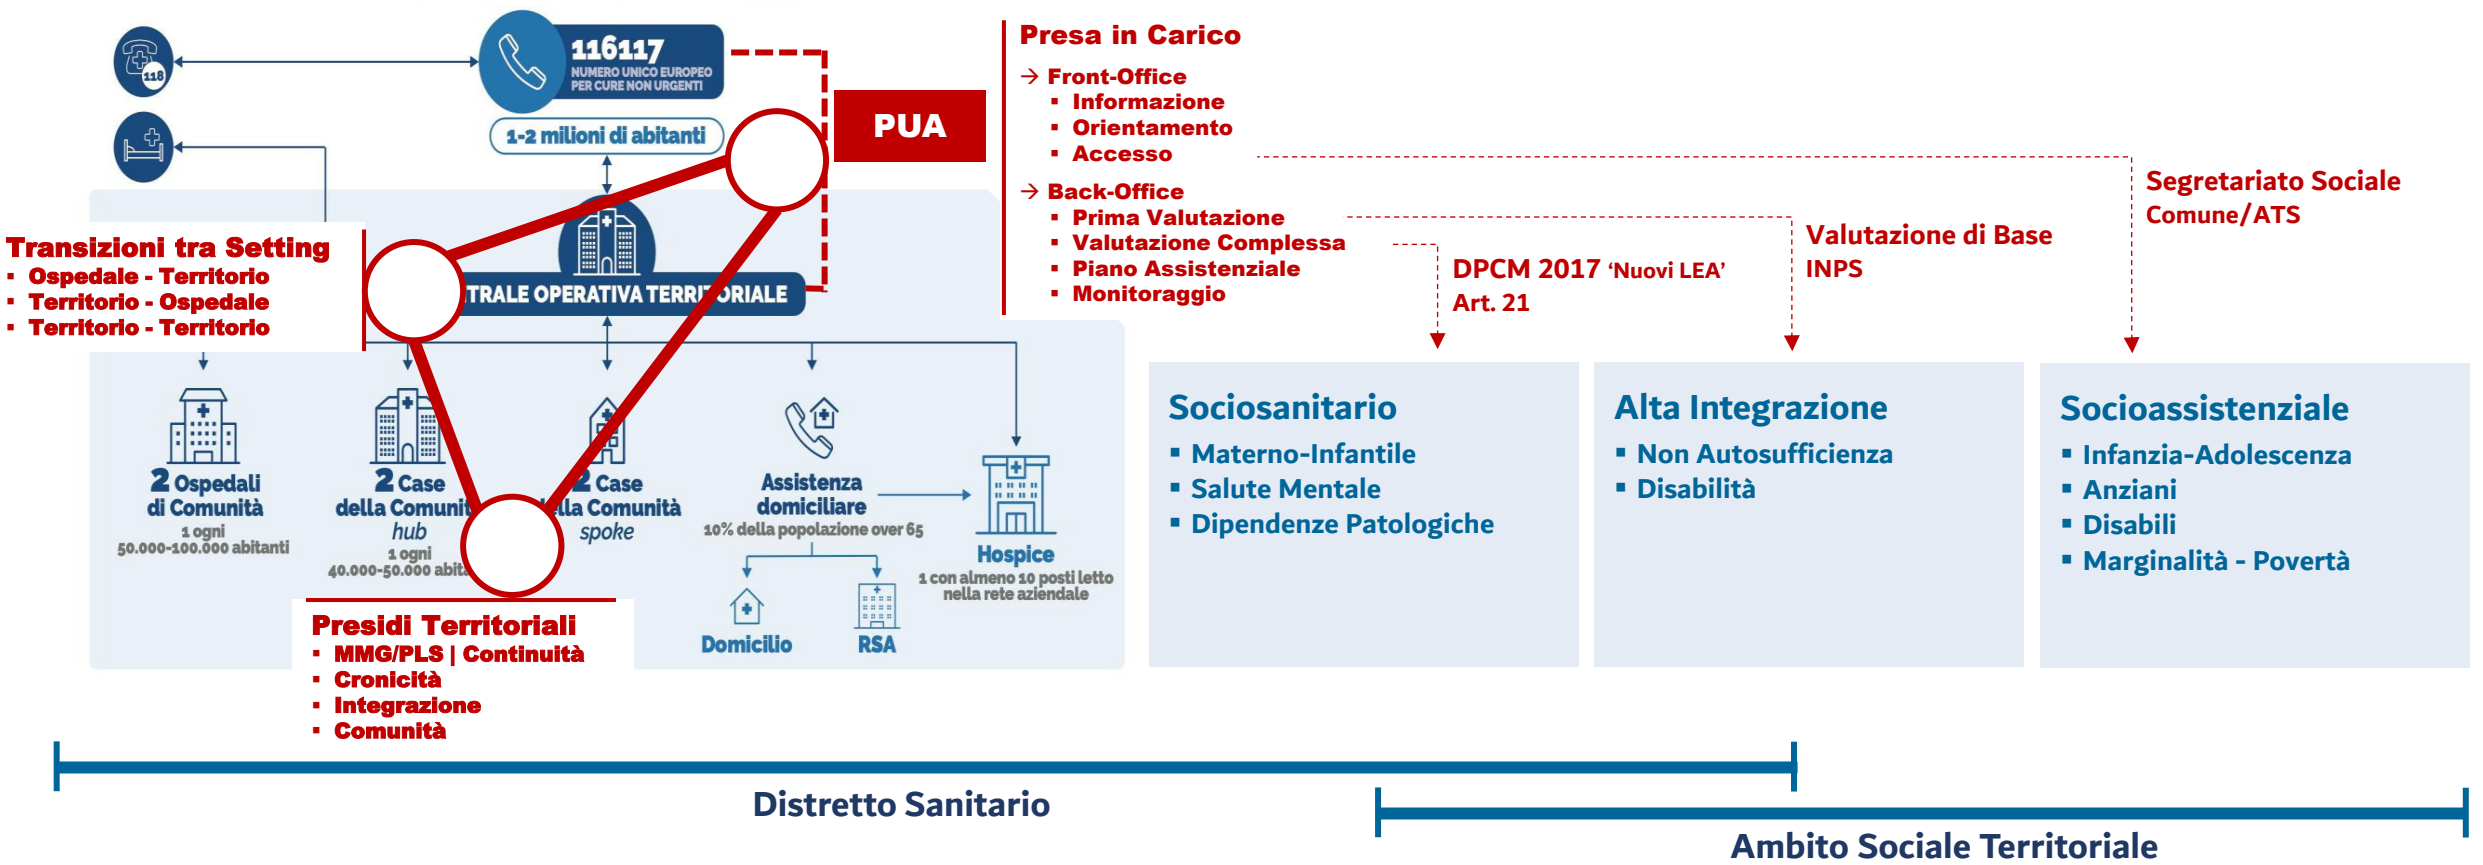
118

116117
NUMERO UNICO EUROPEO PER CURE NON URGENTI

1-2 milioni di abitanti

PUA

TRALE OPERATIVA TERRI ORIALE

Transizioni tra Setting
- Ospedale - Territorio
- Territorio - Ospedale
- Territorio - Territorio

2 Ospedali di Comunità
1 ogni 50.000-100.000 abitanti

2 Case della Comuni hub
1 ogni 40.000-50.000 abit

2 Case lla Comunità spoke

Assistenza domiciliare
10% della popolazione over 65

Hospice
1 con almeno 10 posti letto nella rete aziendale

Domicilio

RSA

Presidi Territoriali
- MMG/PLS | Continuità
- Cronicità
- Integrazione
- Comunità

Presa in Carico
→ Front-Office
- Informazione
- Orientamento
- Accesso
→ Back-Office
- Prima Valutazione
- Valutazione Complessa
- Piano Assistenziale
- Monitoraggio

DPCM 2017 'Nuovi LEA'
Art. 21

Valutazione di Base
INPS

Segretariato Sociale
Comune/ATS

Sociosanitario
- Materno-Infantile
- Salute Mentale
- Dipendenze Patologiche

Alta Integrazione
- Non Autosufficienza
- Disabilità

Socioassistenziale
- Infanzia-Adolescenza
- Anziani
- Disabili
- Marginalità - Povertà

Distretto Sanitario

Ambito Sociale Territoriale